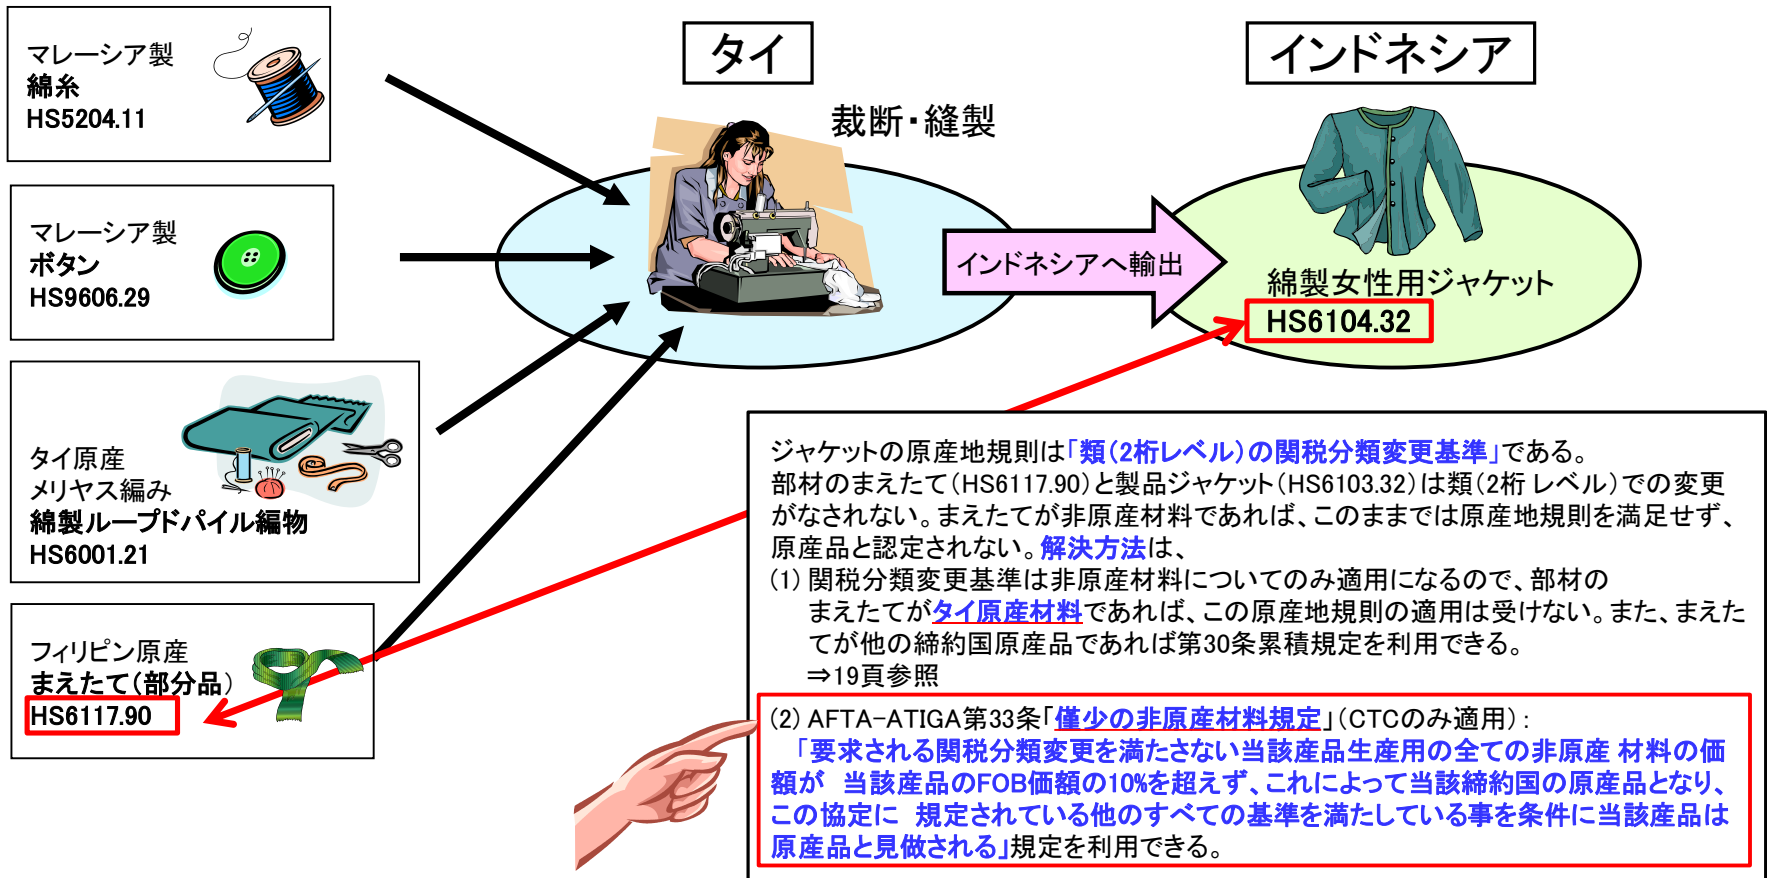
マレーシア製
綿糸
HS5204.11

マレーシア製
ボタン
HS9606.29

タイ原産
メリヤス編み
綿製ループドパイル編物
HS6001.21

フィリピン原産
まえたて（部分品）
HS6117.90

タイ

裁断・縫製

インドネシアへ輸出

インドネシア

綿製女性用ジャケット
HS6104.32

ジャケットの原産地規則は「類（2桁レベル）の関税分類変更基準」である。
部材のまえたて（HS6117.90）と製品ジャケット（HS6103.32）は類（2桁 レベル）での変更がなされない。まえたてが非原産材料であれば、このままでは原産地規則を満足せず、原産品と認定されない。解決方法は、
(1) 関税分類変更基準は非原産材料についてのみ適用になるので、部材のまえたてがタイ原産材料であれば、この原産地規則の適用は受けない。また、まえたてが他の締約国原産品であれば第30条累積規定を利用できる。
⇒19頁参照

(2) AFTA-ATIGA第33条「僅少の非原産材料規定」（CTCのみ適用）：
「要求される関税分類変更を満たさない当該産品生産用の全ての非原産 材料の価額が 当該産品のFOB価額の10%を超えず、これによって当該締約国の原産品となり、この協定に 規定されている他のすべての基準を満たしている事を条件に当該産品は原産品と見做される」規定を利用できる。